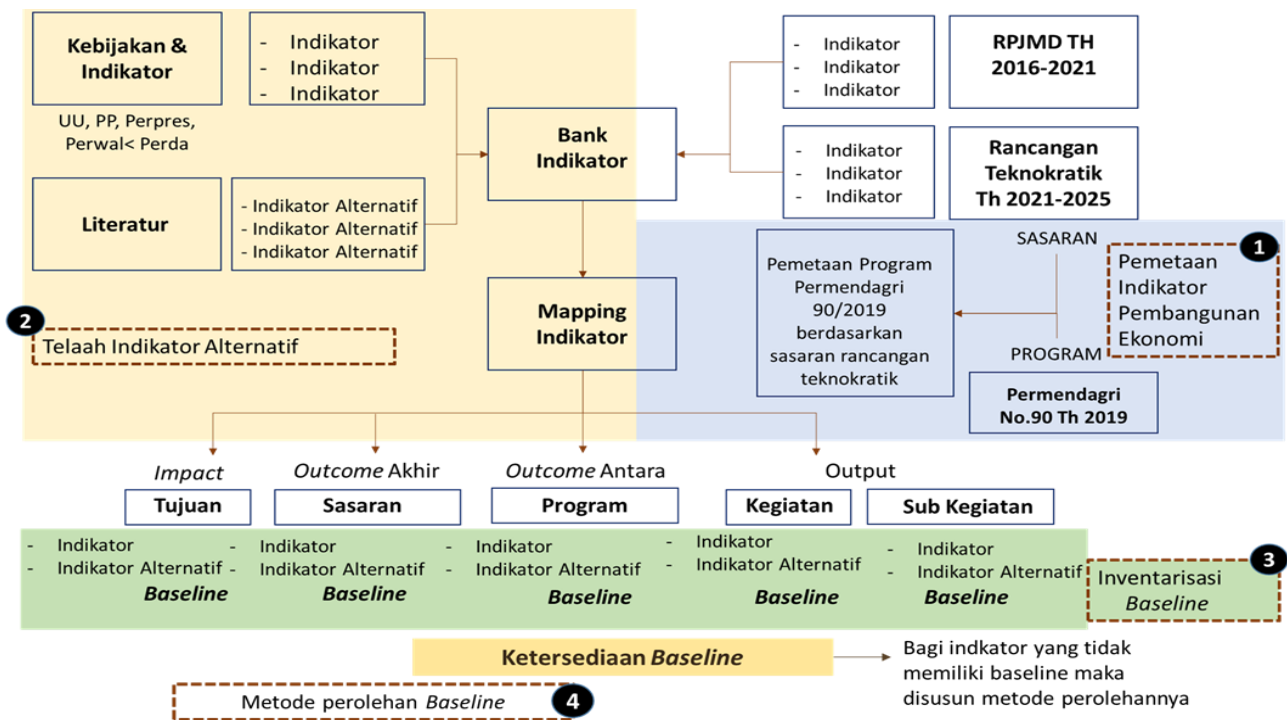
Kebijakan & Indikator

UU, PP, Perpres, Perwal< Perda

- Indikator
- Indikator
- Indikator

Literatur

- Indikator Alternatif
- Indikator Alternatif
- Indikator Alternatif

Bank Indikator

- Indikator
- Indikator
- Indikator

RPJMD TH 2016-2021

- Indikator
- Indikator
- Indikator

Rancangan Teknokratik Th 2021-2025

2 Telaah Indikator Alternatif

Mapping Indikator

Pemetaan Program Permendagri 90/2019 berdasarkan sasaran rancangan teknokratik

SASARAN

PROGRAM

1 Pemetaan Indikator Pembangunan Ekonomi

Permendagri No.90 Th 2019

*Impact*
Tujuan

*Outcome* Akhir
Sasaran

*Outcome* Antara
Program

Output
Kegiatan

Sub Kegiatan

- Indikator
- Indikator Alternatif
***Baseline***

- Indikator
- Indikator Alternatif
***Baseline***

- Indikator
- Indikator Alternatif
***Baseline***

- Indikator
- Indikator Alternatif
***Baseline***

- Indikator
- Indikator Alternatif
***Baseline***

3 Inventarisasi *Baseline*

Ketersediaan ***Baseline***

Bagi indkator yang tidak memiliki baseline maka disusun metode perolehannya

Metode perolehan *Baseline* 4